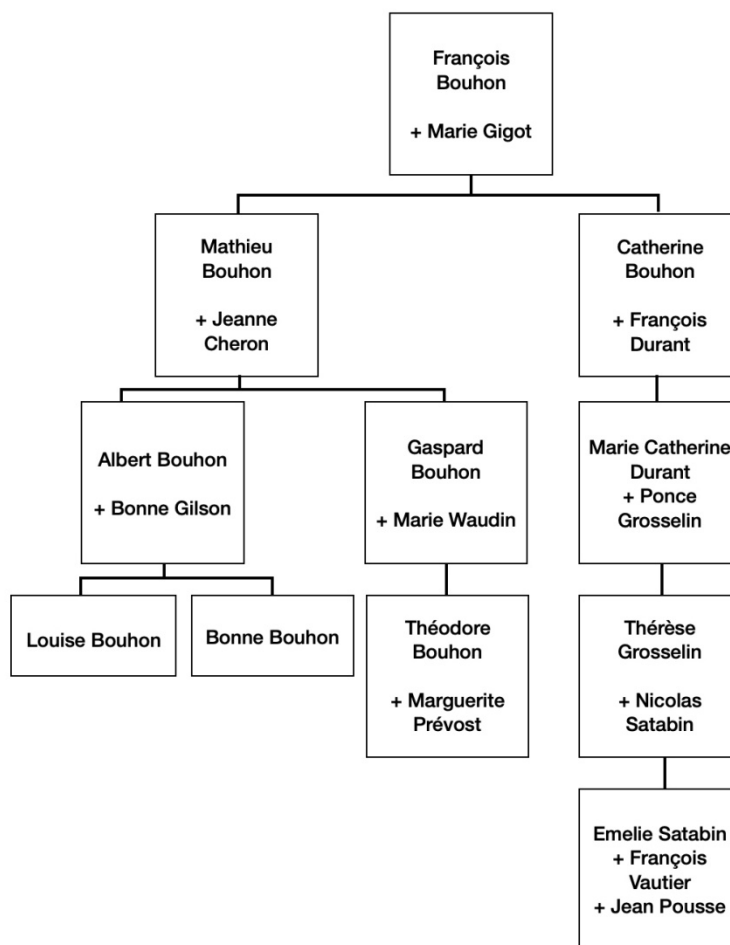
François Bouhon

+ Marie Gigot

Mathieu Bouhon

+ Jeanne Cheron

Catherine Bouhon

+ François Durant

Albert Bouhon

+ Bonne Gilson

Gaspard Bouhon

+ Marie Waudin

Marie Catherine Durant
+ Ponce Grosselin

Louise Bouhon

Bonne Bouhon

Théodore Bouhon

+ Marguerite Prévost

Thérèse Grosselin

+ Nicolas Satabin

Emelie Satabin
+ François Vautier
+ Jean Pousse